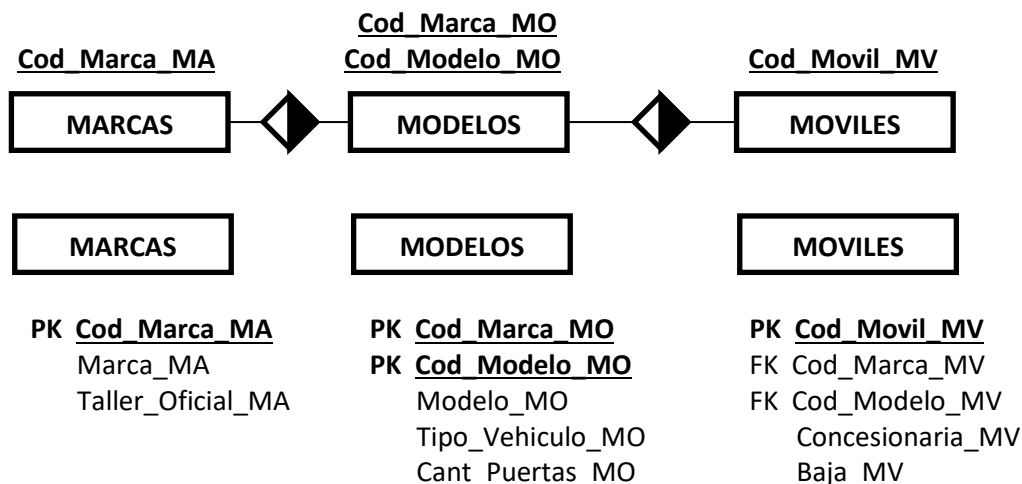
Cod_Marca_MA
Cod_Marca_MO
Cod_Modelo_MO
Cod_Movil_MV

MARCAS
MODELOS
MOVILES

MARCAS
MODELOS
MOVILES

PK Cod_Marca_MA
Marca_MA
Taller_Oficial_MA

PK Cod_Marca_MO
PK Cod_Modelo_MO
Modelo_MO
Tipo_Vehiculo_MO
Cant_Puertas_MO

PK Cod_Movil_MV
FK Cod_Marca_MV
FK Cod_Modelo_MV
Concesionaria_MV
Baja_MV